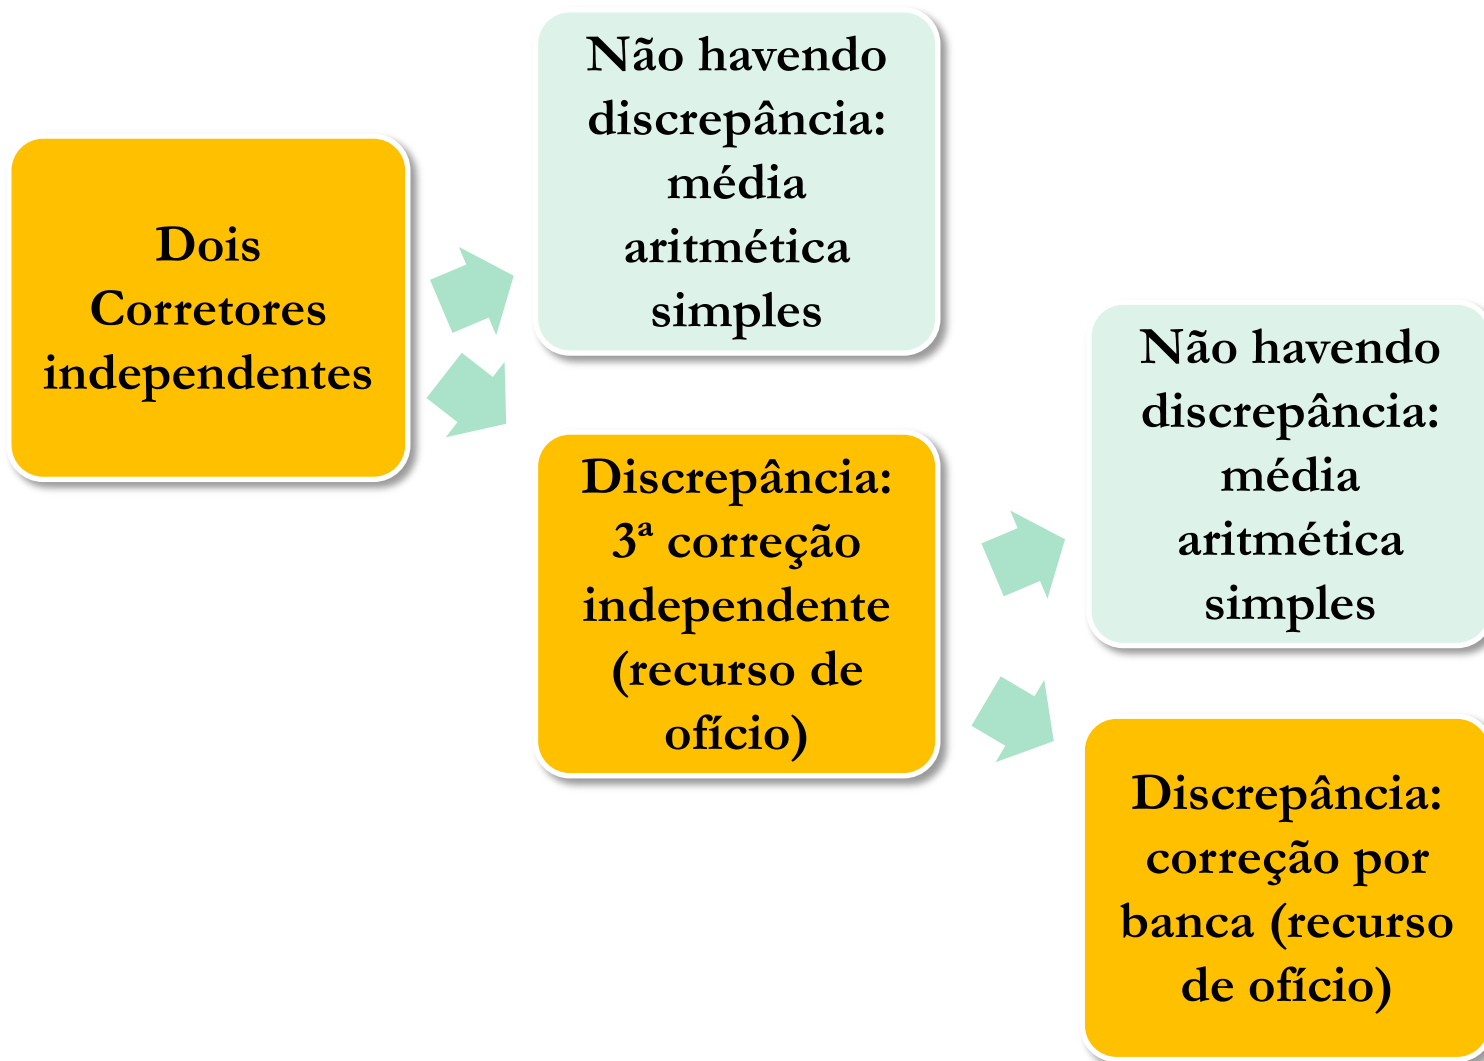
Dois Corretores independentes

Não havendo discrepância: média aritmética simples

Discrepância: 3ª correção independente (recurso de ofício)

Não havendo discrepância: média aritmética simples

Discrepância: correção por banca (recurso de ofício)